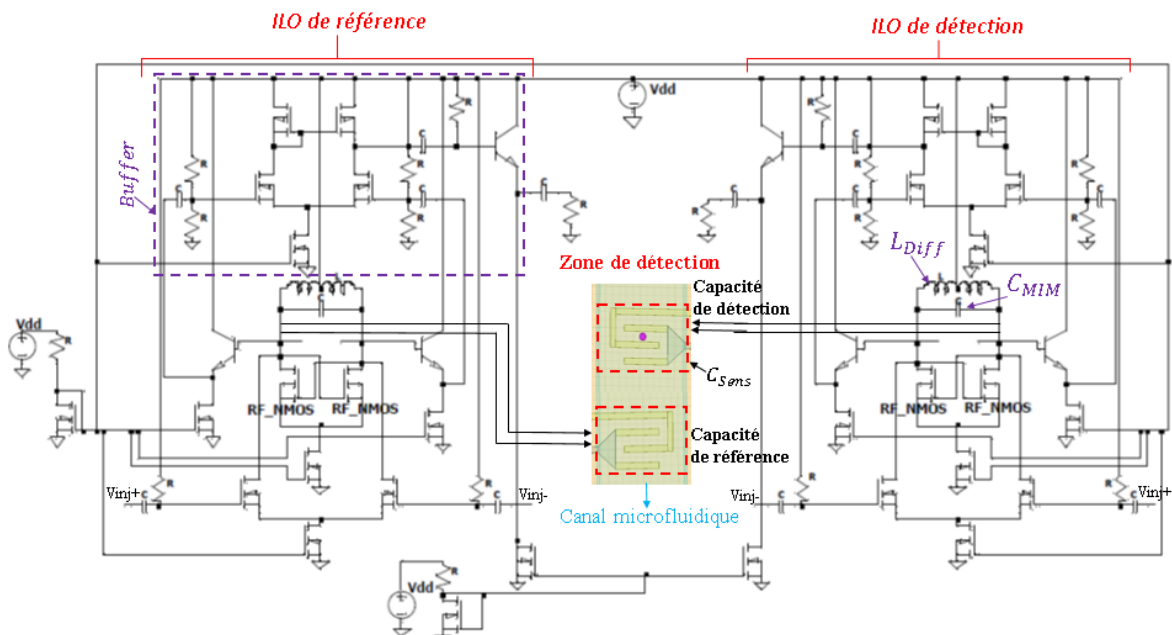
ILO de référence

ILO de détection

Vdd

Buffer

R

C

Zone de détection

$L_{Diff}$

$C_{MIM}$

Capacité de détection

Capacité de référence

$C_{Sens}$

Vdd

RF_NMOS

RF_NMOS

RF_NMOS

RF_NMOS

Vinj+

Vinj-

Vinj-

Vinj+

Canal microfluidique

Vdd